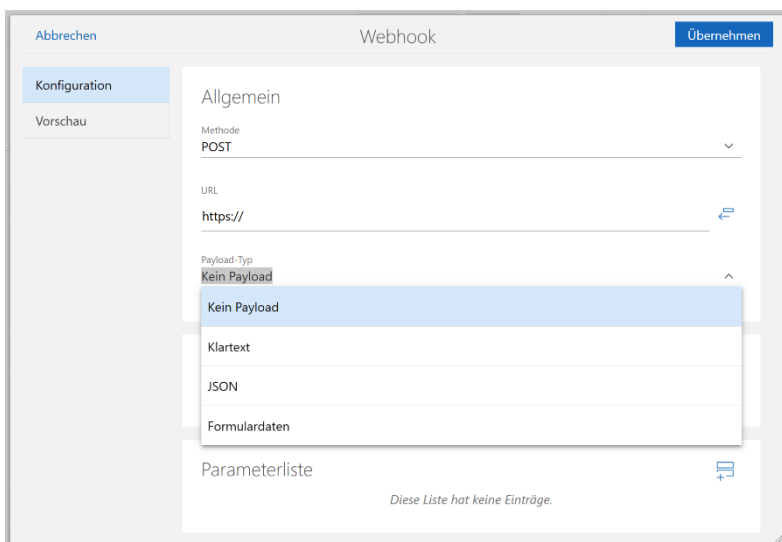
Abbrechen

Webhook

Übernehmen

Konfiguration

Vorschau

Allgemein

Methode
POST

URL
https://

Payload-Typ
Kein Payload

Kein Payload

Klartext

JSON

Formulardaten

Parameterliste

Diese Liste hat keine Einträge.